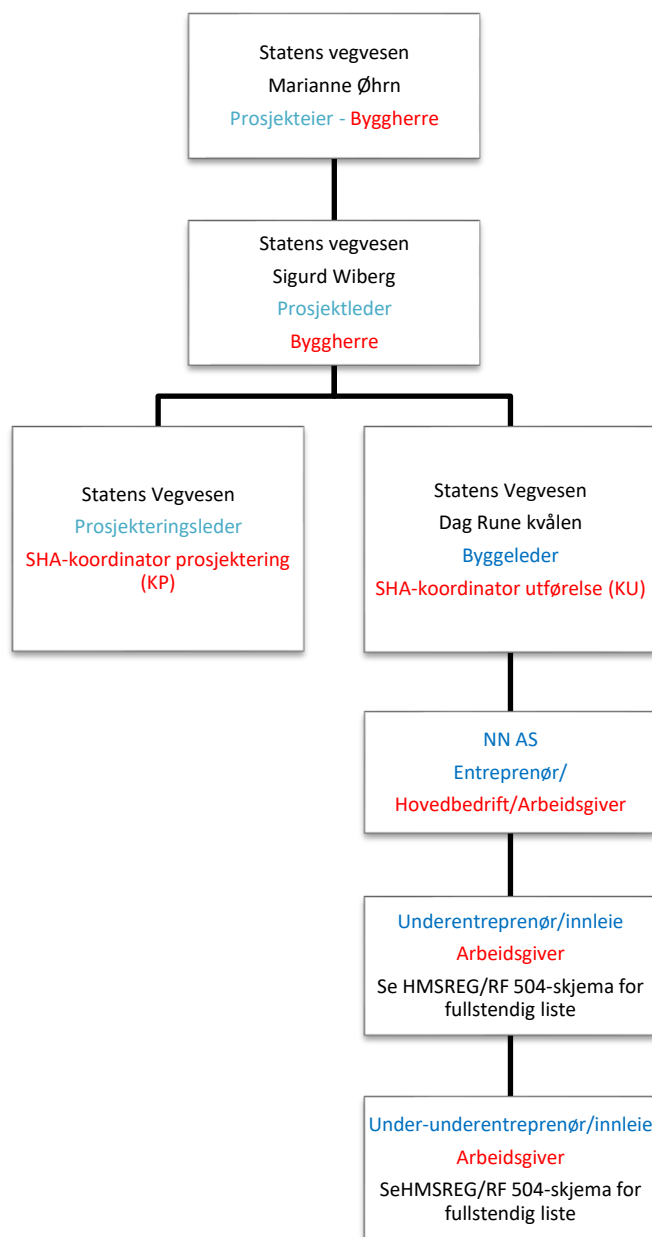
Statens vegvesen
Marianne Øhrn
Prosjekteier - Byggherre

Statens vegvesen
Sigurd Wiberg
Prosjektleder
Byggherre

Statens Vegvesen
Prosjekteringsleder
SHA-koordinator prosjektering (KP)

Statens Vegvesen
Dag Rune kvålen
Byggeleder
SHA-koordinator utførelse (KU)

NN AS
Entreprenør/
Hovedbedrift/Arbeidsgiver

Underentreprenør/innleie
Arbeidsgiver
Se HMSREG/RF 504-skjema for fullstendig liste

Under-underentreprenør/innleie
Arbeidsgiver
SeHMSREG/RF 504-skjema for fullstendig liste